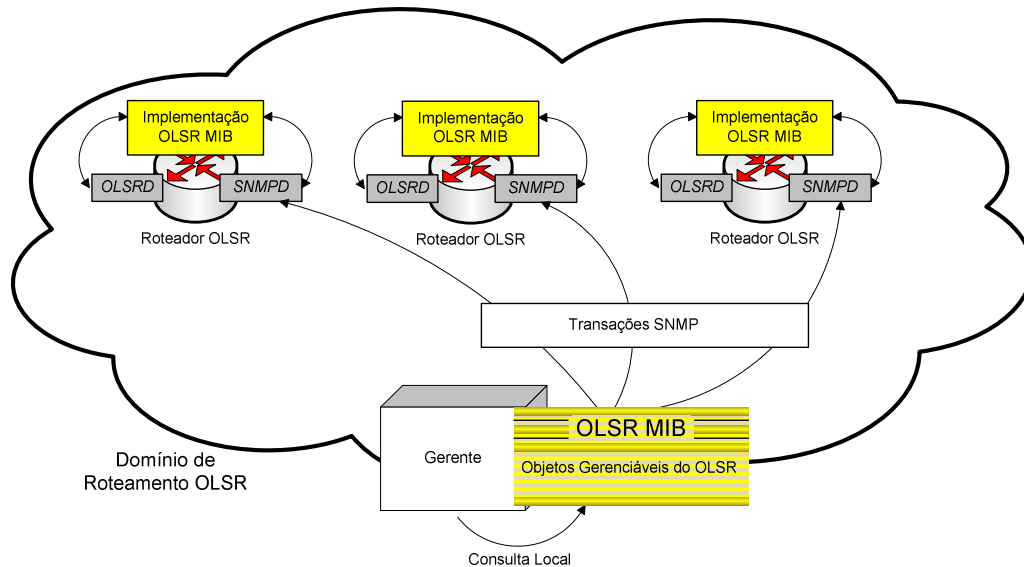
Implementação OLSR MIB

OLSRD

SNMPD

Roteador OLSR

Implementação OLSR MIB

OLSRD

SNMPD

Roteador OLSR

Implementação OLSR MIB

OLSRD

SNMPD

Roteador OLSR

Transações SNMP

Domínio de Roteamento OLSR

Gerente

OLSR MIB

Objetos Gerenciáveis do OLSR

Consulta Local